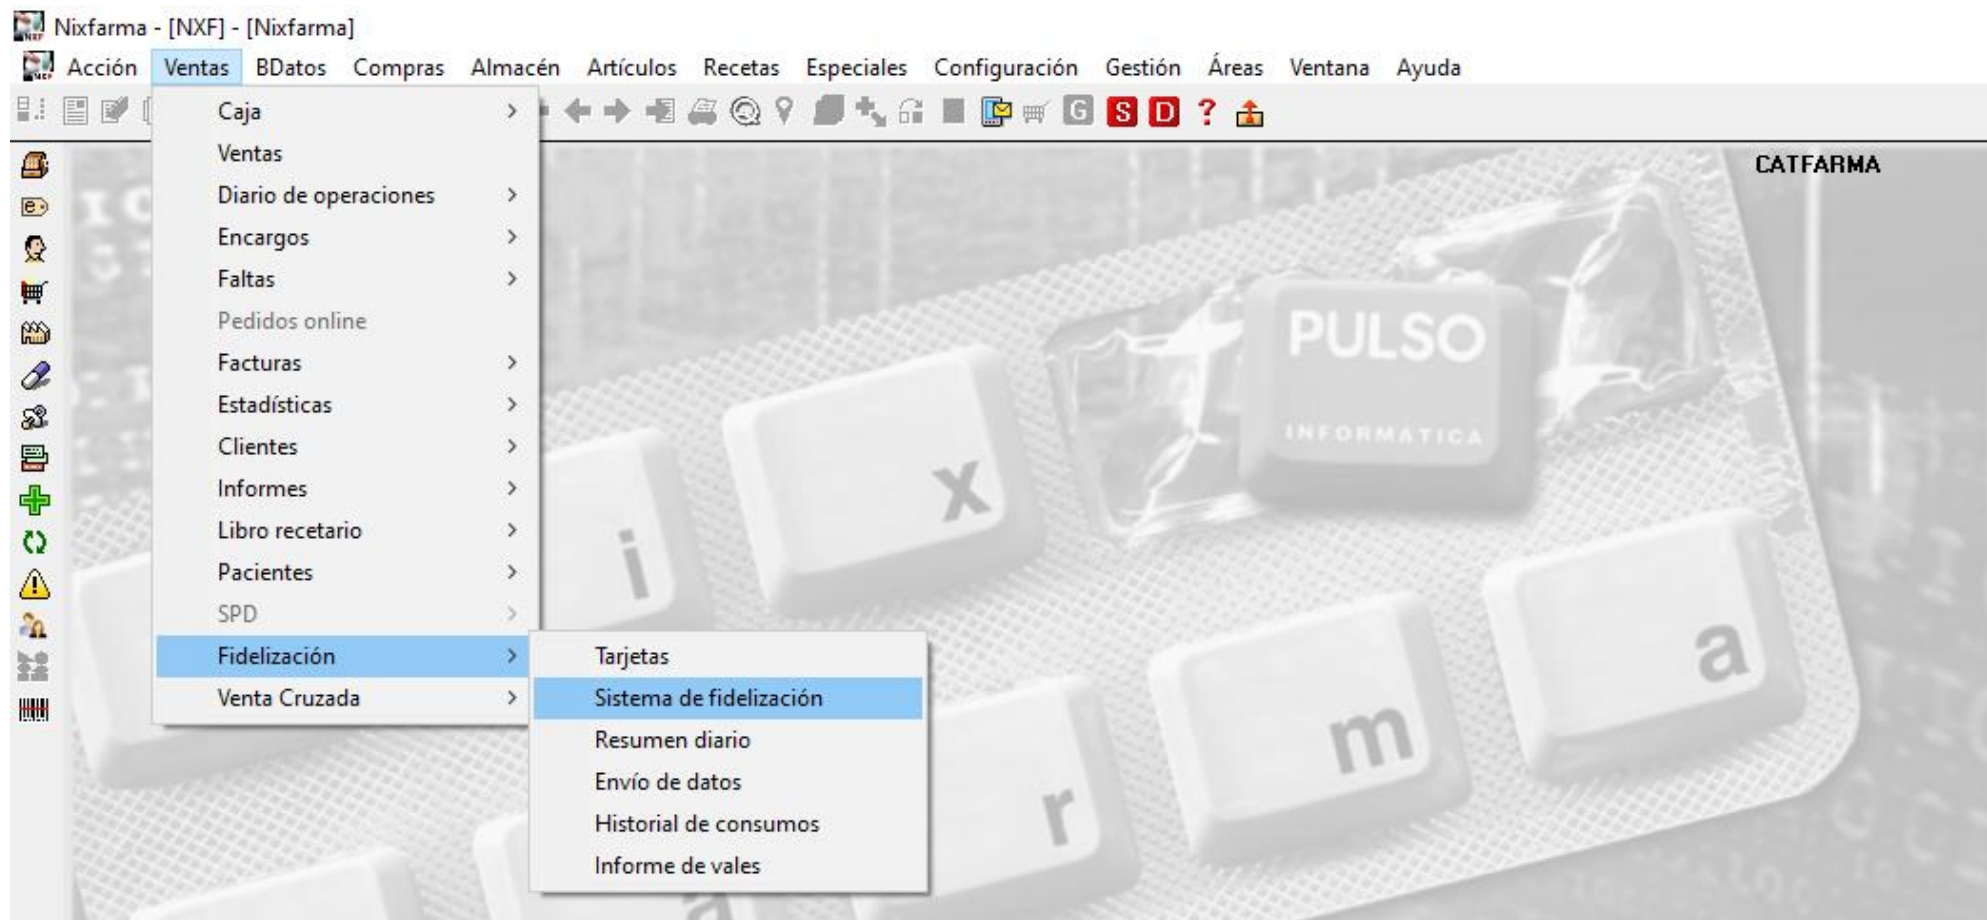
Nixfarma - [NXF] - [Nixfarma]

Acción Ventas BDatos Compras Almacén Artículos Recetas Especiales Configuración Gestión Áreas Ventana Ayuda

G S D ?

Caja
Ventas
Diario de operaciones
Encargos
Faltas
Pedidos online
Facturas
Estadísticas
Clientes
Informes
Libro recetario
Pacientes
SPD
Fidelización
Venta Cruzada

Tarjetas
Sistema de fidelización
Resumen diario
Envío de datos
Historial de consumos
Informe de vales

CATFARMA

PULSO
INFORMATICA

i x r m a